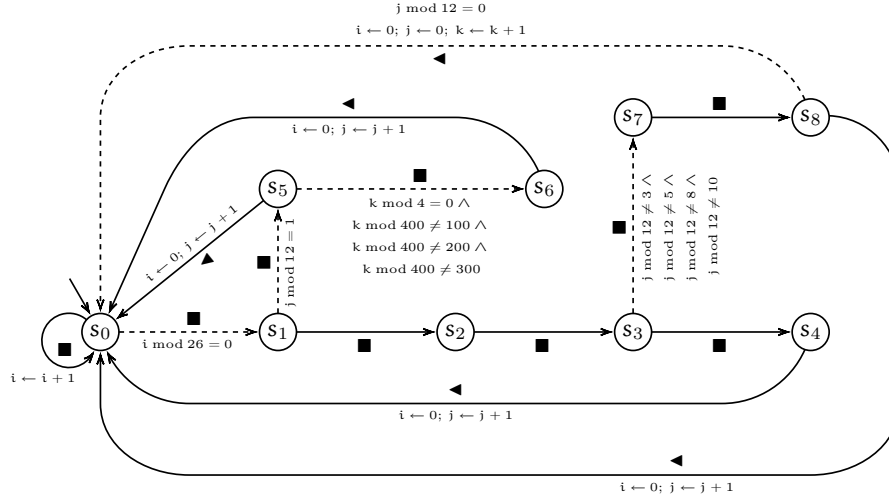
$j \bmod 12 = 0$

$i \leftarrow 0;\ j \leftarrow 0;\ k \leftarrow k + 1$

◀

◀

$s_7$

■

$s_8$

$i \leftarrow 0;\ j \leftarrow j + 1$

$s_5$

■

$s_6$

$k \bmod 4 = 0 \wedge$

$k \bmod 400 \neq 100 \wedge$

$k \bmod 400 \neq 200 \wedge$

$k \bmod 400 \neq 300$

$i \leftarrow 0;\ j \leftarrow j + 1$

◀

■

$j \bmod 12 = 1$

■

$j \bmod 12 \neq 3 \wedge$

$j \bmod 12 \neq 5 \wedge$

$j \bmod 12 \neq 8 \wedge$

$j \bmod 12 \neq 10$

■

$s_0$

■

$s_1$

$s_2$

$s_3$

$s_4$

$i \bmod 26 = 0$

■

■

■

■

$i \leftarrow i + 1$

◀

$i \leftarrow 0;\ j \leftarrow j + 1$

◀

$i \leftarrow 0;\ j \leftarrow j + 1$